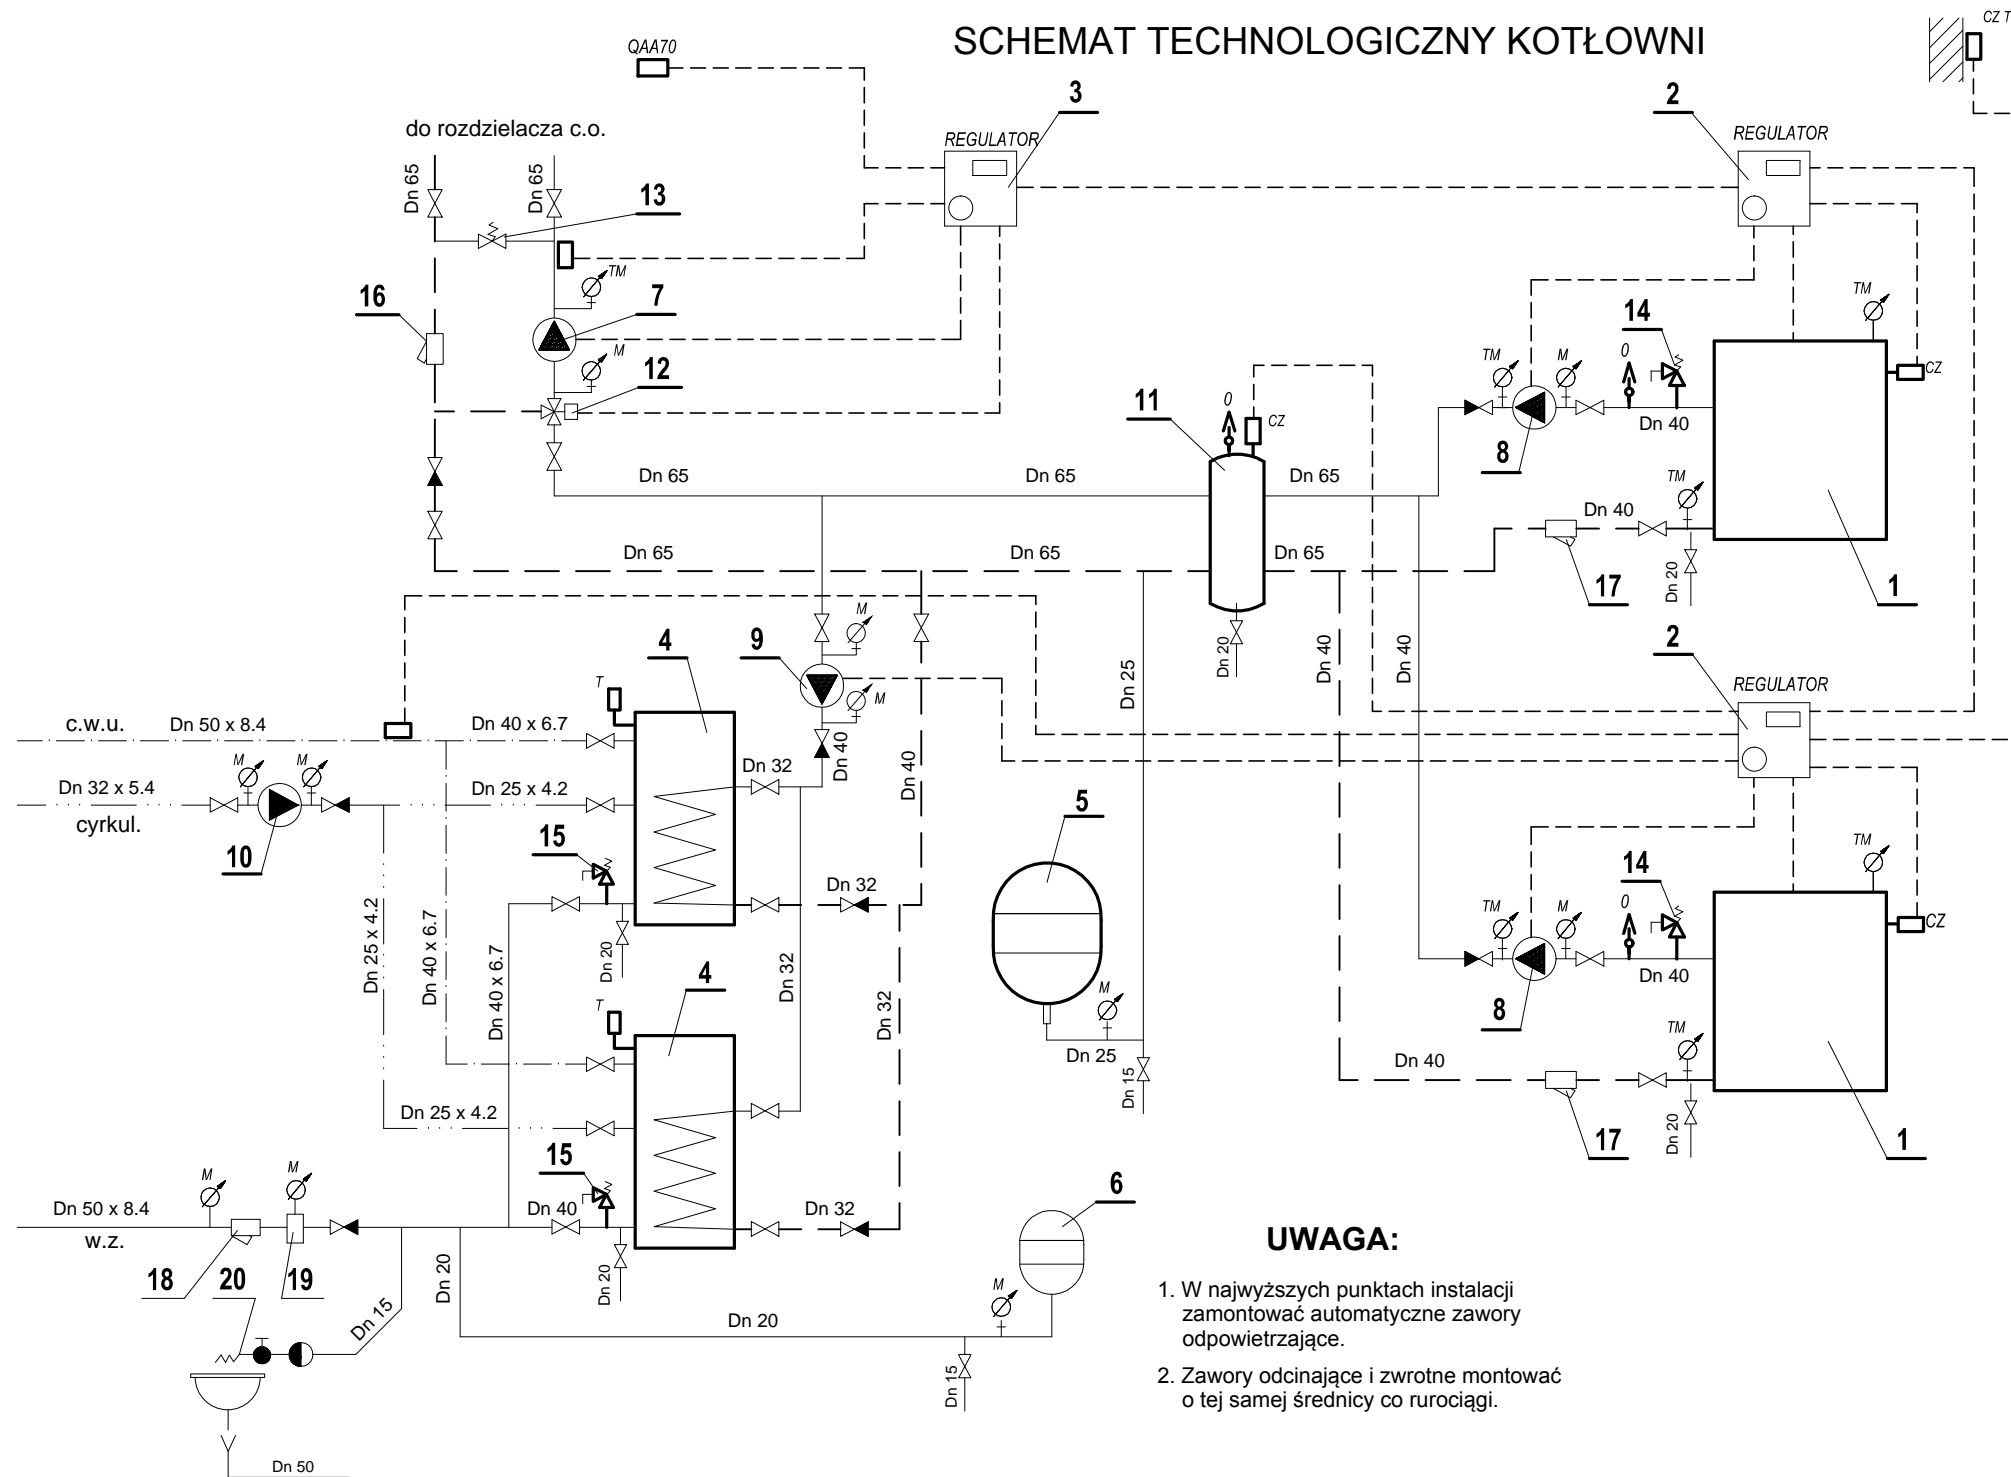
SCHEMAT TECHNOLOGICZNY KOTŁOWNI

CZ T

QAA70

3

REGULATOR

2

REGULATOR

do rozdzielacza c.o.

Dn 65

Dn 65

13

TM

7

16

M

12

TM

14

M

TM

0

CZ

11

0

CZ

Dn 40

8

Dn 65

Dn 65

Dn 65

TM

Dn 40

Dn 65

Dn 65

Dn 65

17

Dn 20

1

Dn 20

Dn 25

Dn 40

Dn 40

4

M

9

2

M

REGULATOR

T

c.w.u.

Dn 50 x 8.4

Dn 40 x 6.7

Dn 40

Dn 32

Dn 40

M

M

Dn 32 x 5.4

Dn 25 x 4.2

cyrkul.

10

5

15

Dn 32

TM

14

TM

M

0

CZ

Dn 20

Dn 40

Dn 25 x 4.2

Dn 40 x 6.7

Dn 40 x 6.7

Dn 32

8

4

T

Dn 32

M

TM

Dn 25

Dn 40

Dn 15

Dn 25 x 4.2

17

Dn 20

1

15

M

M

6

Dn 50 x 8.4

Dn 40

Dn 32

w.z.

UWAGA:

18

20

19

Dn 20

Dn 20

M

Dn 15

Dn 20

Dn 15

Dn 50

1. W najwyższych punktach instalacji zamontować automatyczne zawory odpowietrzające.

2. Zawory odcinające i zwrotne montować o tej samej średnicy co rurociągi.